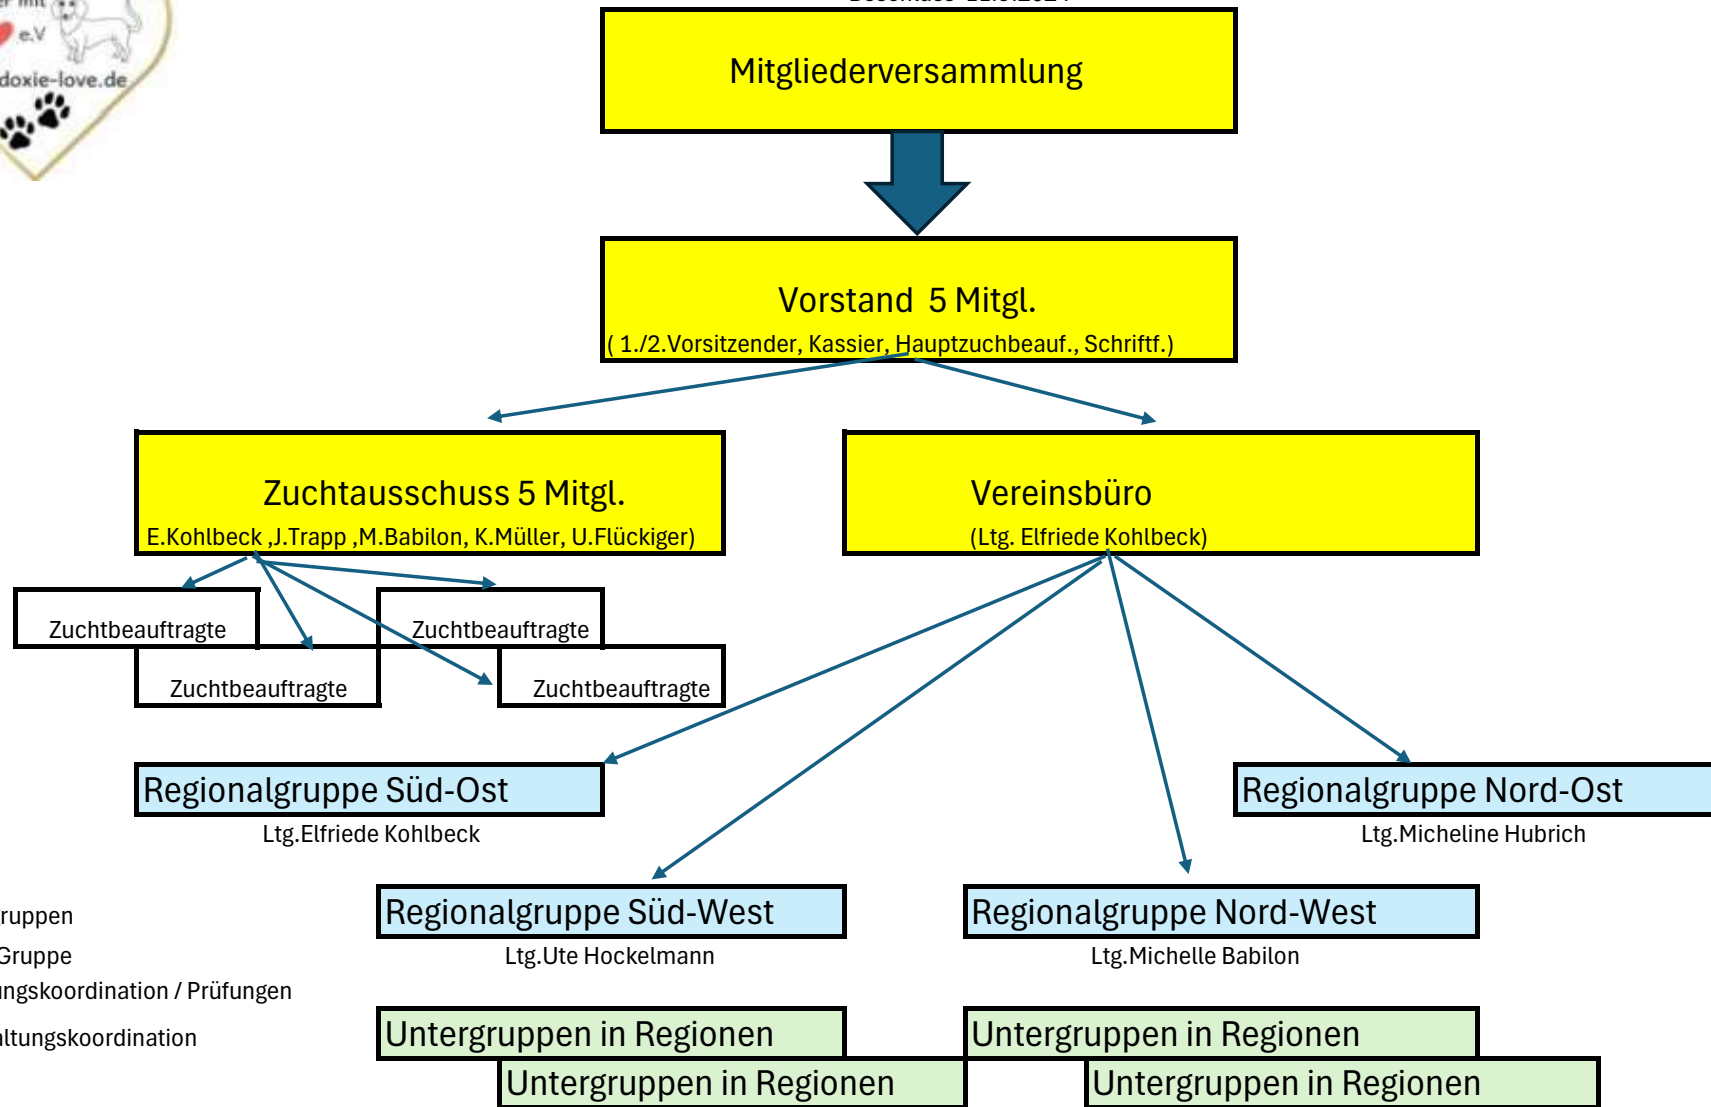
e.V
doxie-love.de

Mitgliederversammlung

Vorstand 5 Mitgl.
( 1./2.Vorsitzender, Kassier, Hauptzuchbeauf., Schriftf.)

Zuchtausschuss 5 Mitgl.
E.Kohlbeck ,J.Trapp ,M.Babilon, K.Müller, U.Flückiger)

Vereinsbüro
(Ltg. Elfriede Kohlbeck)

Zuchtbeauftragte

Zuchtbeauftragte

Zuchtbeauftragte

Zuchtbeauftragte

Regionalgruppe Süd-Ost
Ltg.Elfriede Kohlbeck

Regionalgruppe Nord-Ost
Ltg.Micheline Hubrich

ruppen
Gruppe
ngskoordination / Prüfungen
altungskoordination

Regionalgruppe Süd-West
Ltg.Ute Hockelmann

Regionalgruppe Nord-West
Ltg.Michelle Babilon

Untergruppen in Regionen

Untergruppen in Regionen

Untergruppen in Regionen

Untergruppen in Regionen